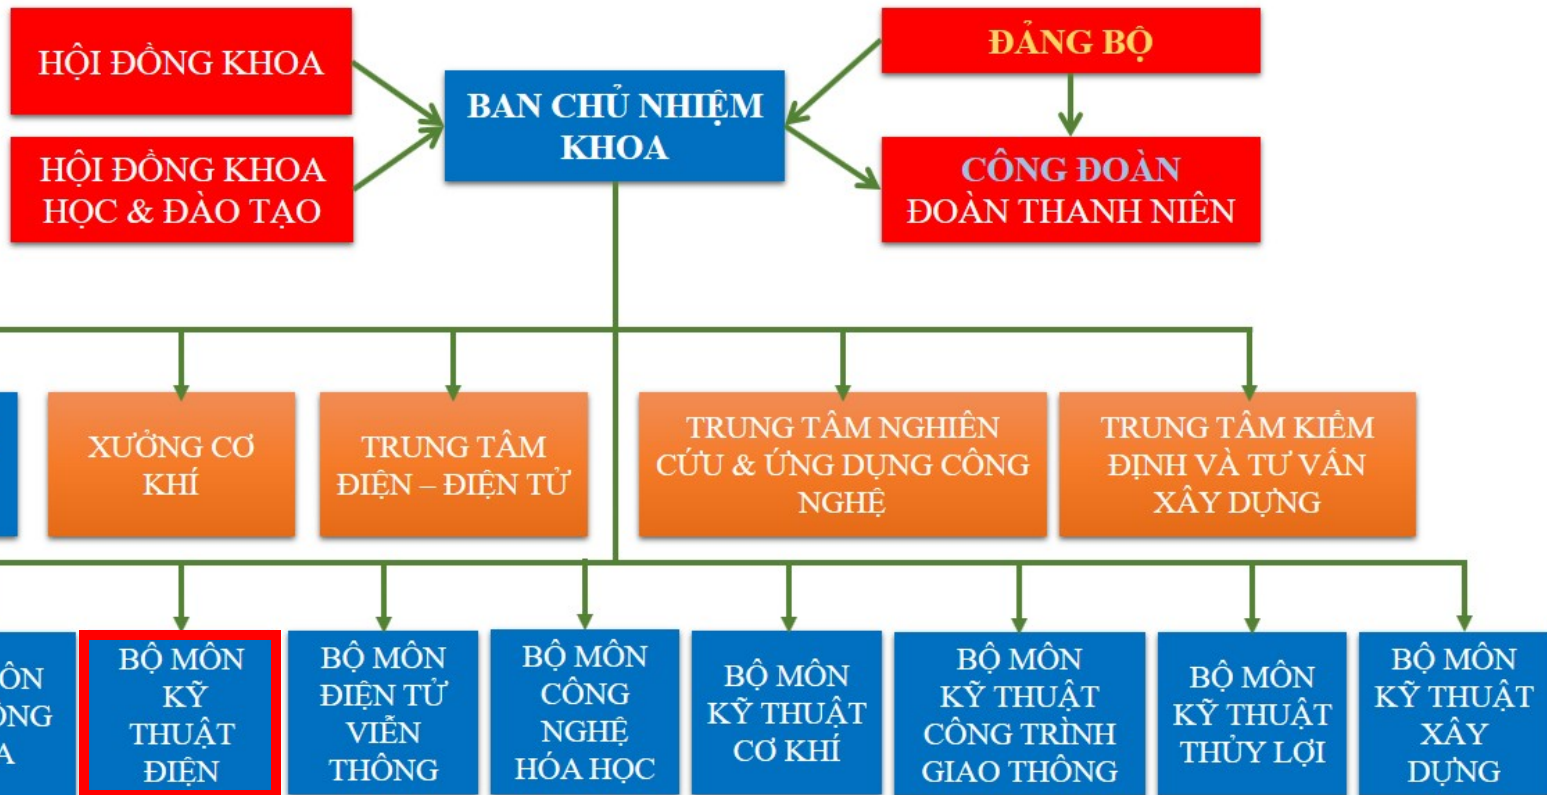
HỘI ĐỒNG KHOA

HỘI ĐỒNG KHOA HỌC & ĐÀO TẠO

BAN CHỦ NHIỆM KHOA

ĐẢNG BỘ

CÔNG ĐOÀN ĐOÀN THANH NIÊN

XƯỞNG CƠ KHÍ

TRUNG TÂM ĐIỆN – ĐIỆN TỬ

TRUNG TÂM NGHIÊN CỨU & ỨNG DỤNG CÔNG NGHỆ

TRUNG TÂM KIỂM ĐỊNH VÀ TƯ VẤN XÂY DỰNG

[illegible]ÔN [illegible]ÔNG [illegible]A

BỘ MÔN KỸ THUẬT ĐIỆN

BỘ MÔN ĐIỆN TỬ VIỄN THÔNG

BỘ MÔN CÔNG NGHỆ HÓA HỌC

BỘ MÔN KỸ THUẬT CƠ KHÍ

BỘ MÔN KỸ THUẬT CÔNG TRÌNH GIAO THÔNG

BỘ MÔN KỸ THUẬT THỦY LỢI

BỘ MÔN KỸ THUẬT XÂY DỰNG